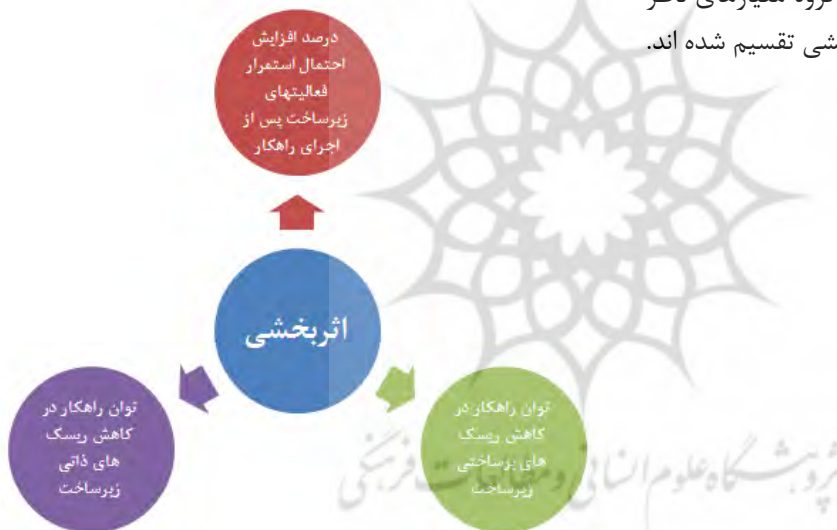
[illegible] معیارهای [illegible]
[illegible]شی تقسیم شده اند.

درصد افزایش احتمال استمرار فعالیتهای زیرساخت پس از اجرای راهکار

اثربخشی

توان راهکار در کاهش ریسک های ذاتی زیرساخت

توان راهکار در کاهش ریسک های زیرساختی زیرساخت

پژوهشگاه علوم انسانی و مطالعات فرهنگی